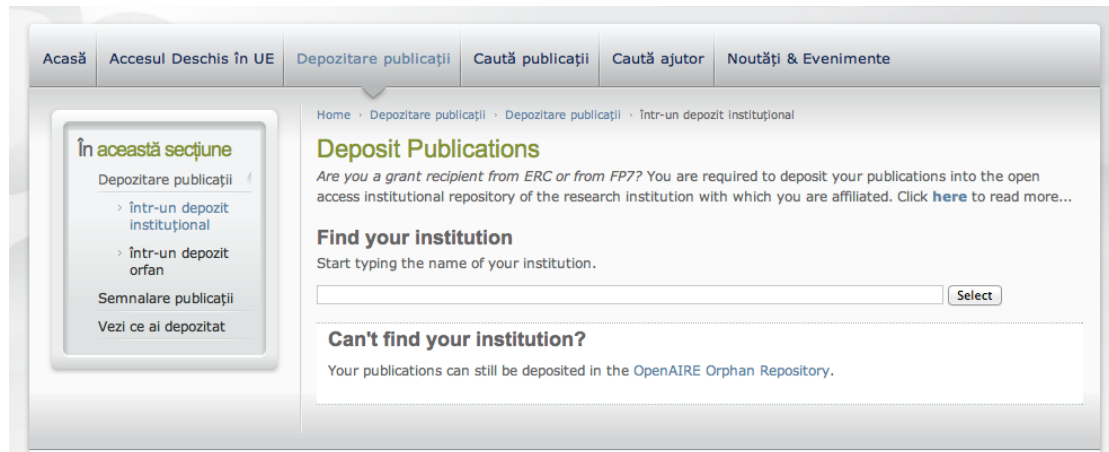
Acasă | Accesul Deschis în UE | Depozitare publicații | Caută publicații | Caută ajutor | Noutăți & Evenimente

În această secțiune
Depozitare publicații
› într-un depozit instituțional
› într-un depozit orfan
Semnalare publicații
Vezi ce ai depozitat

Home › Depozitare publicații › Depozitare publicații › într-un depozit instituțional

Deposit Publications

Are you a grant recipient from ERC or from FP7? You are required to deposit your publications into the open access institutional repository of the research institution with which you are affiliated. Click here to read more...

Find your institution

Start typing the name of your institution.

Select

Can't find your institution?

Your publications can still be deposited in the OpenAIRE Orphan Repository.